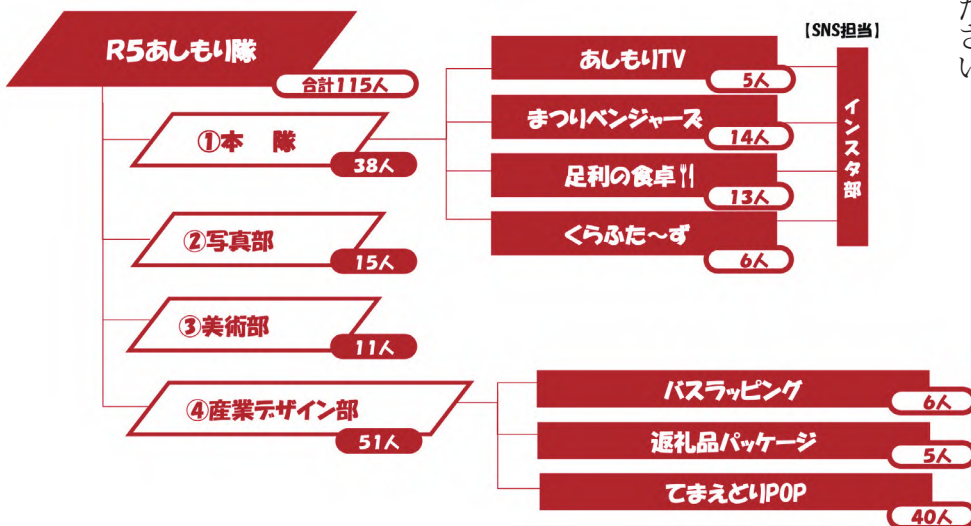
R5あしもり隊
合計115人

①本　隊
38人

あしもりTV
5人

まつりベンジャーズ
14人

足利の食卓
13人

くらふた～ず
6人

【SNS担当】
インスタ部

②写真部
15人

③美術部
11人

④産業デザイン部
51人

バスラッピング
6人

返礼品パッケージ
5人

てまえどりPOP
40人

た
さ
い